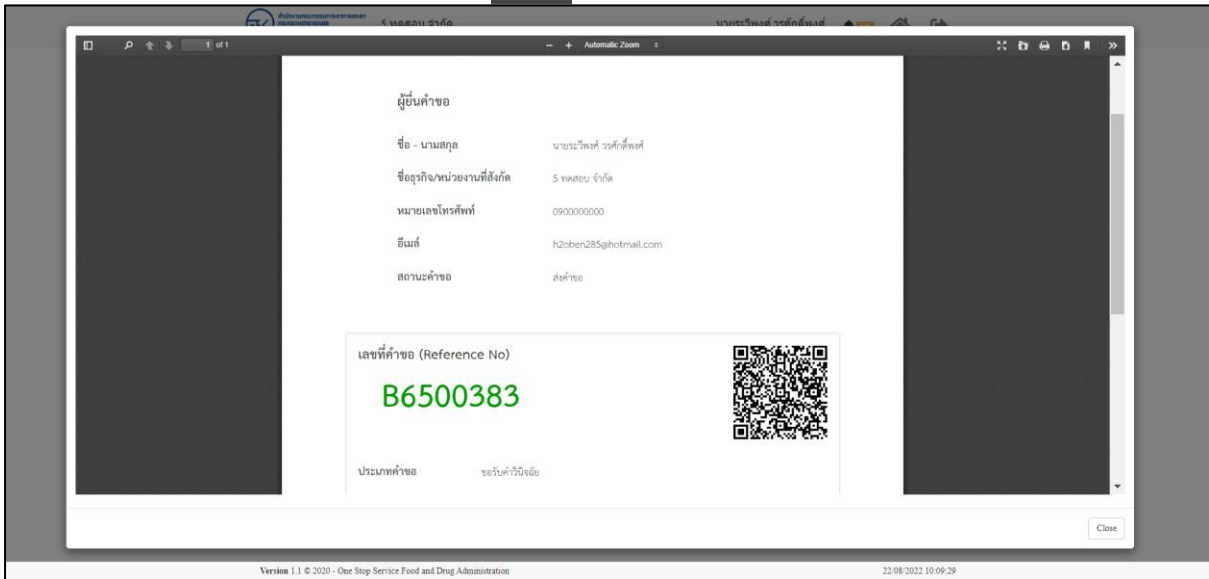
1 of 1

— + Automatic Zoom

ผู้ยื่นคำขอ

ชื่อ - นามสกุล นายระวิพงศ์ วรศักดิ์พงศ์

ชื่อธุรกิจ/หน่วยงานที่สังกัด 5 ทดสอบ จำกัด

หมายเลขโทรศัพท์ 0900000000

อีเมล์ h2oben285@hotmail.com

สถานะคำขอ ส่งคำขอ

เลขที่คำขอ (Reference No)

B6500383

ประเภทคำขอ ขอรับคำวินิจฉัย

Close

Version 1.1 © 2020 - One Stop Service Food and Drug Administration

22/08/2022 10:09:29